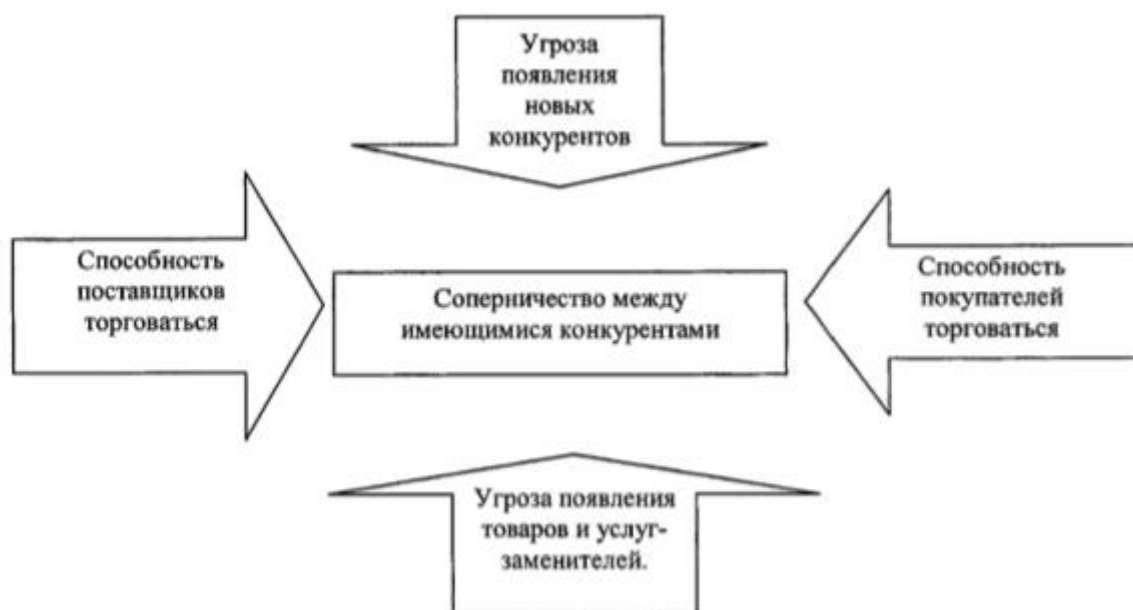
Угроза появления новых конкурентов

Способность поставщиков торговаться

Соперничество между имеющимися конкурентами

Способность покупателей торговаться

Угроза появления товаров и услуг-заменителей.